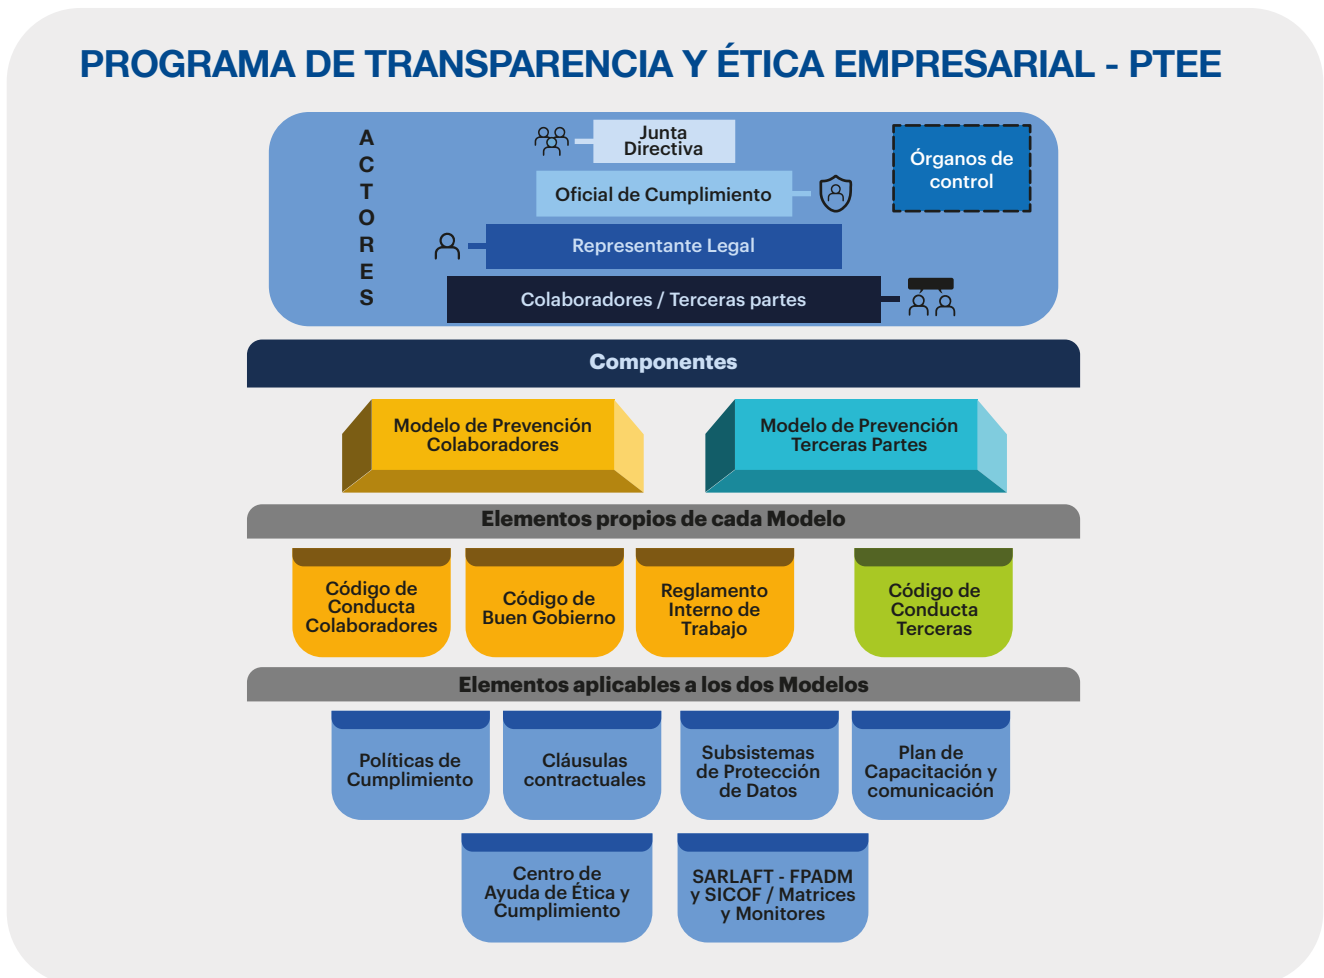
PROGRAMA DE TRANSPARENCIA Y ÉTICA EMPRESARIAL - PTEE

ACTORES

Junta Directiva

Oficial de Cumplimiento

Representante Legal

Colaboradores / Terceras partes

Órganos de control

Componentes

Modelo de Prevención Colaboradores

Modelo de Prevención Terceras Partes

Elementos propios de cada Modelo

Código de Conducta Colaboradores

Código de Buen Gobierno

Reglamento Interno de Trabajo

Código de Conducta Terceras

Elementos aplicables a los dos Modelos

Políticas de Cumplimiento

Cláusulas contractuales

Subsistemas de Protección de Datos

Plan de Capacitación y comunicación

Centro de Ayuda de Ética y Cumplimiento

SARLAFT - FPADM y SICOF / Matrices y Monitores